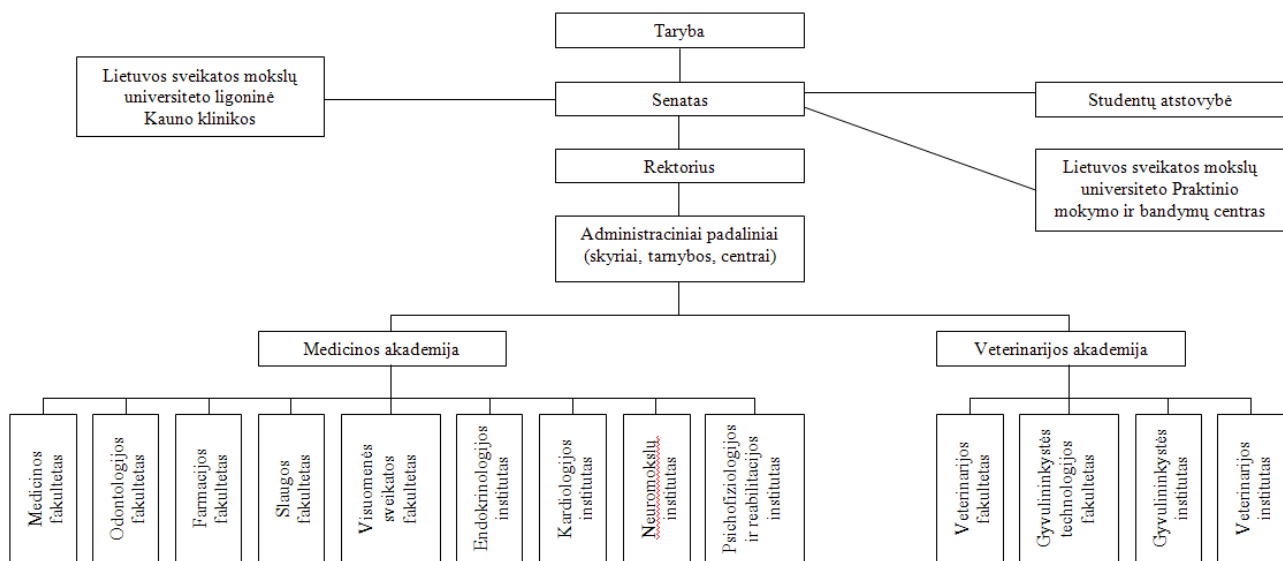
Taryba

Lietuvos sveikatos mokslų universiteto ligoninė Kauno klinikos

Senatas

Studentų atstovybė

Rektorius

Lietuvos sveikatos mokslų universiteto Praktinio mokymo ir bandymų centras

Administraciniai padaliniai (skyriai, tarnybos, centrai)

Medicinos akademija

Veterinarijos akademija

Medicinos fakultetas

Odontologijos fakultetas

Farmacijos fakultetas

Slaugos fakultetas

Visuomenės sveikatos fakultetas

Endokrinologijos institutas

Kardiologijos institutas

Neuromokslų institutas

Psichofiziologijos ir reabilitacijos institutas

Veterinarijos fakultetas

Gyvulininkystės technologijos fakultetas

Gyvulininkystės institutas

Veterinarijos institutas